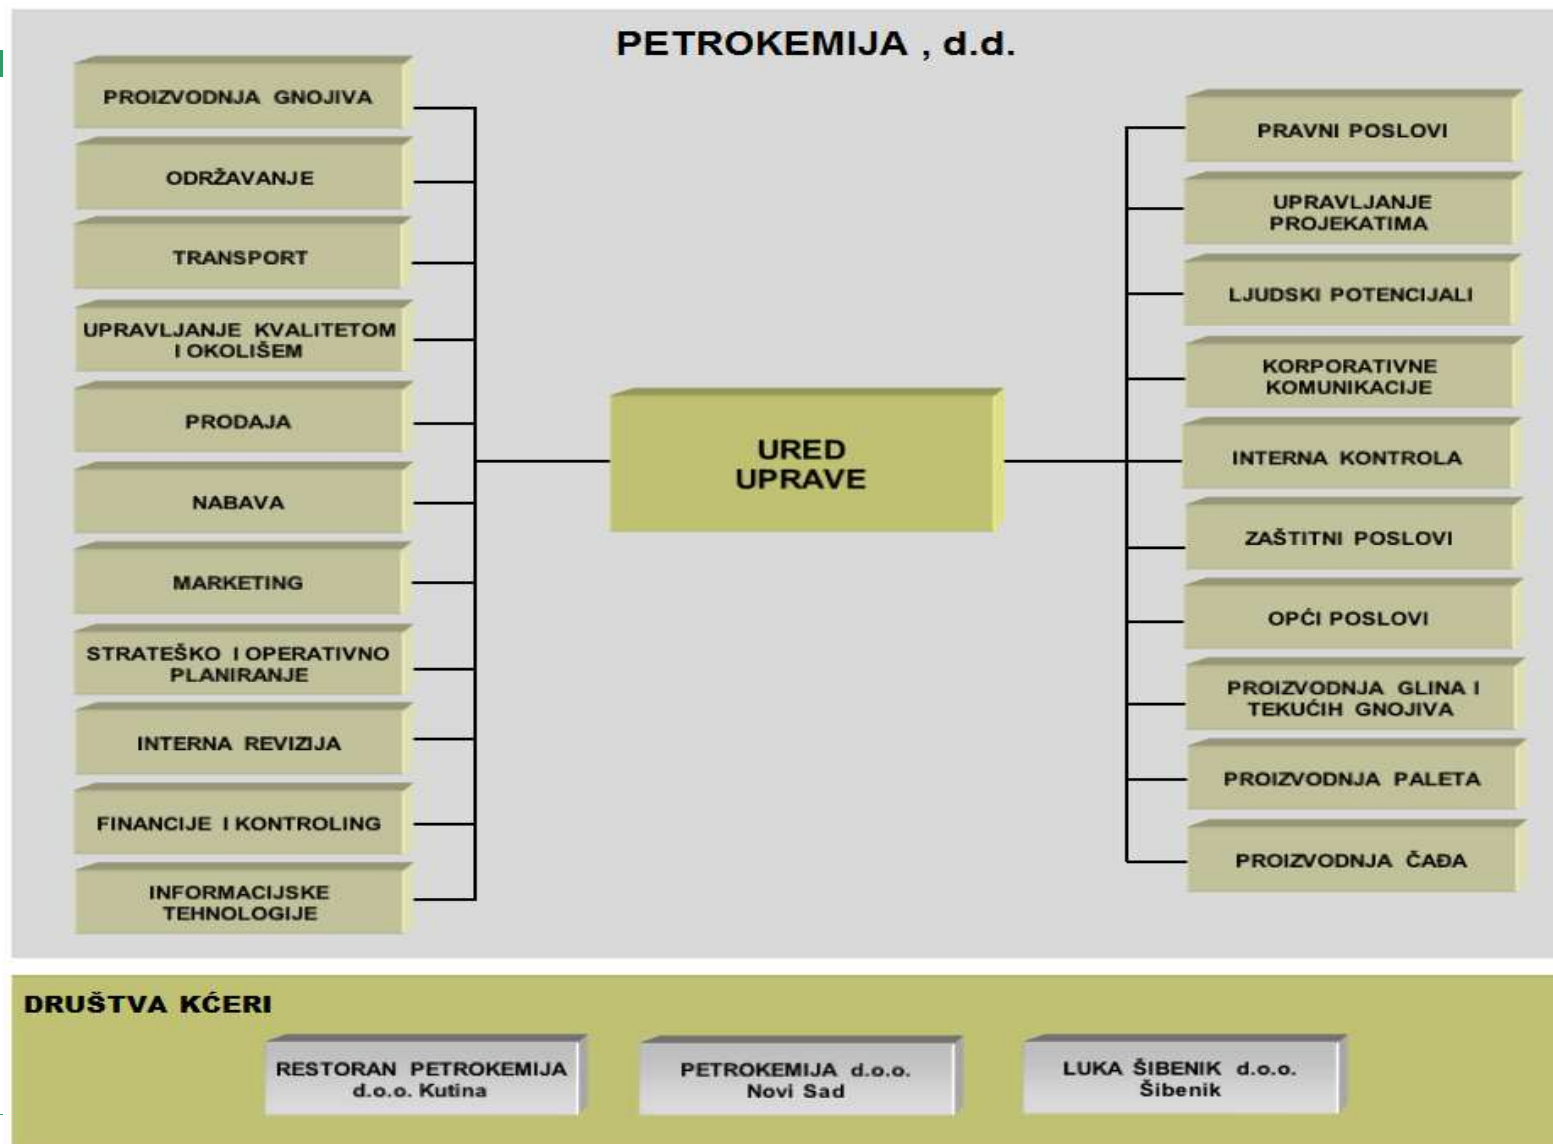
PETROKEMIJA , d.d.

PROIZVODNJA GNOJIVA

ODRŽAVANJE

TRANSPORT

UPRAVLJANJE KVALITETOM I OKOLIŠEM

PRODAJA

NABAVA

MARKETING

STRATEŠKO I OPERATIVNO PLANIRANJE

INTERNA REVIZIJA

FINANCIJE I KONTROLING

INFORMACIJSKE TEHNOLOGIJE

URED UPRAVE

PRAVNI POSLOVI

UPRAVLJANJE PROJEKATIMA

LJUDSKI POTENCIJALI

KORPORATIVNE KOMUNIKACIJE

INTERNA KONTROLA

ZAŠTITNI POSLOVI

OPĆI POSLOVI

PROIZVODNJA GLINA I TEKUĆIH GNOJIVA

PROIZVODNJA PALETA

PROIZVODNJA ČAĐA

DRUŠTVA KĆERI

RESTORAN PETROKEMIJA d.o.o. Kutina

PETROKEMIJA d.o.o. Novi Sad

LUKA ŠIBENIK d.o.o. Šibenik